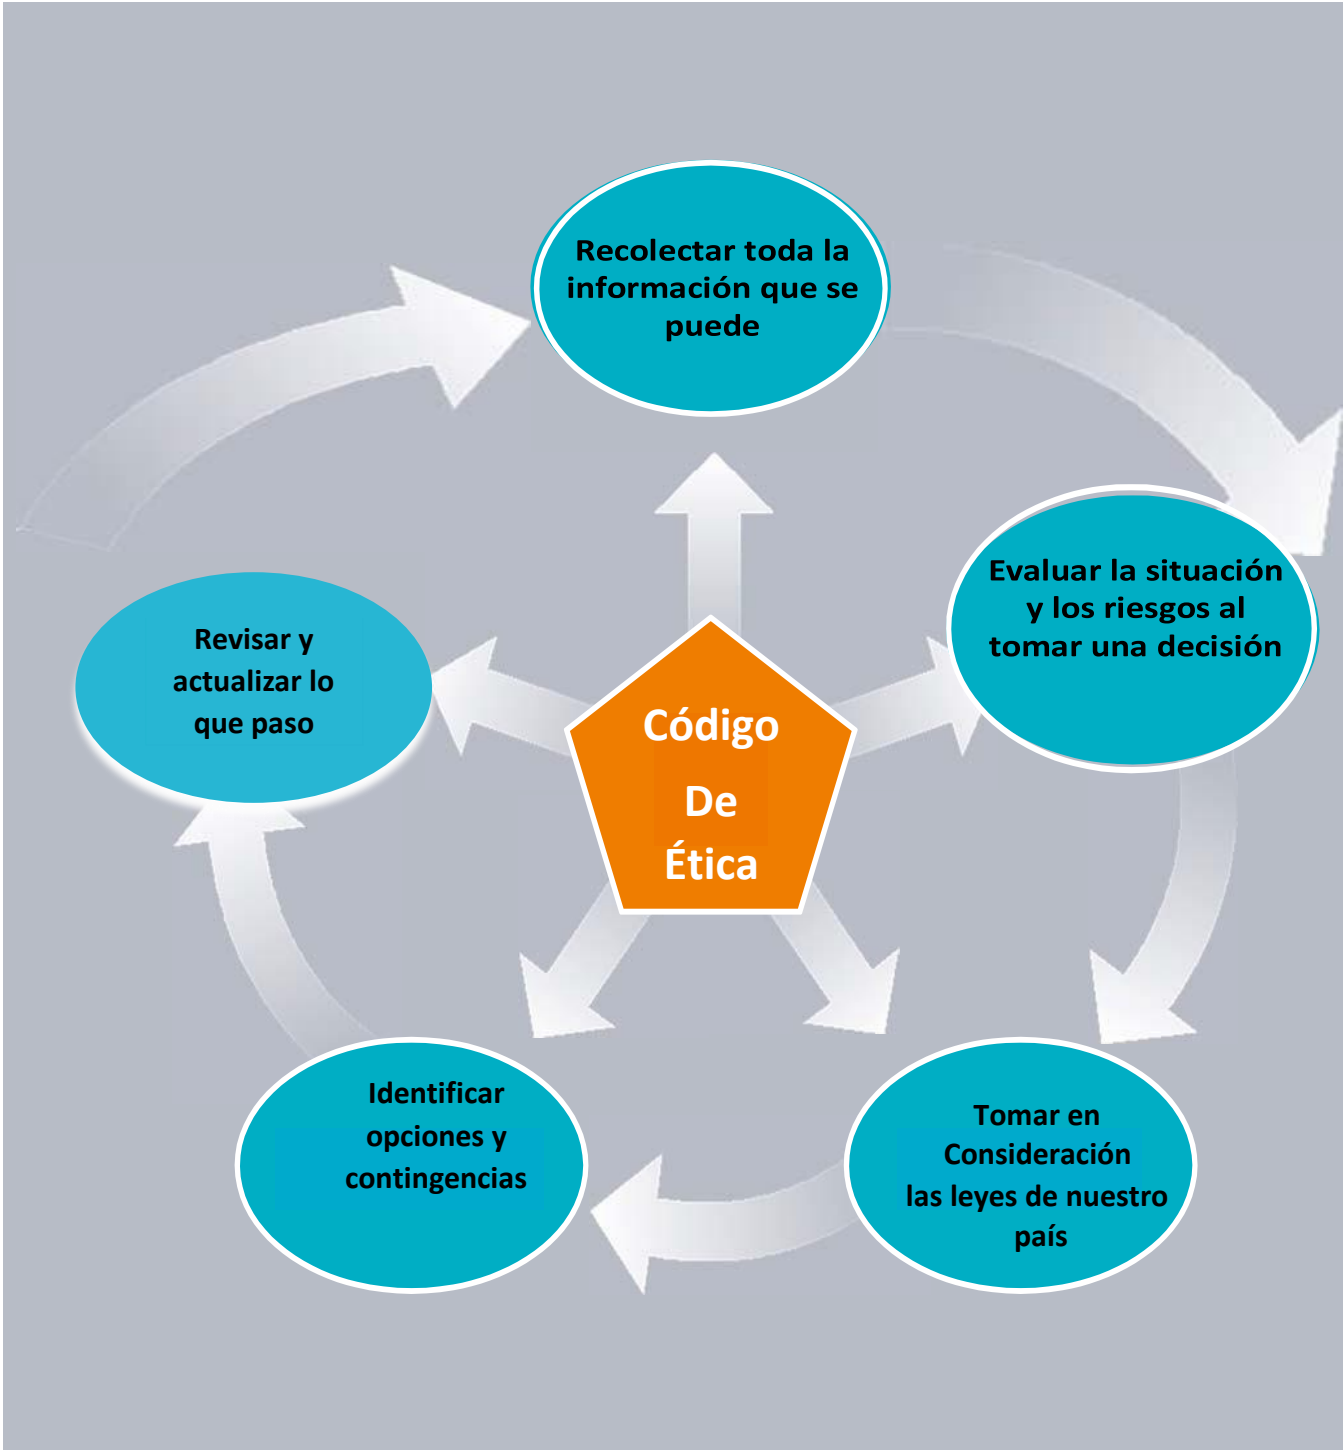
Recolectar toda la información que se puede

Evaluar la situación y los riesgos al tomar una decisión

Tomar en Consideración las leyes de nuestro país

Identificar opciones y contingencias

Revisar y actualizar lo que paso

Código De Ética